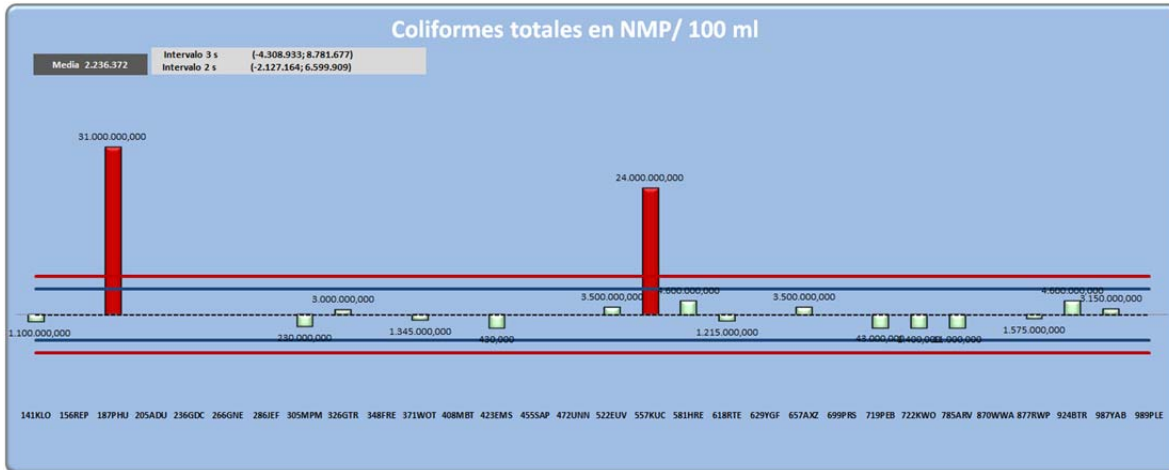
Coliformes totales en NMP/ 100 ml

Media 2.236.372

Intervalo 3 s (-4.308.933; 8.781.677)
Intervalo 2 s (-2.127.164; 6.599.909)

31.000.000,000

24.000.000,000

1.100.000,000

230.000,000

3.000.000,000

1.345.000,000

430,000

3.500.000,000

4.600.000,000

1.215.000,000

3.500.000,000

43.000,000

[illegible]

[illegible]

1.575.000,000

4.600.000,000

3.150.000,000

141KLO 156REP 187PHU 205ADU 236GDC 266GNE 286JEF 305MPM 326GTR 348FRE 371WOT 408MBT 423EMS 455SAP 472UNN 522EUV 557KUC 581HRE 618RTE 629YGF 657AXZ 699PRS 719PEB 722KWO 785ARV 870WWA 877RWP 924BTR 987YAB 989PLE